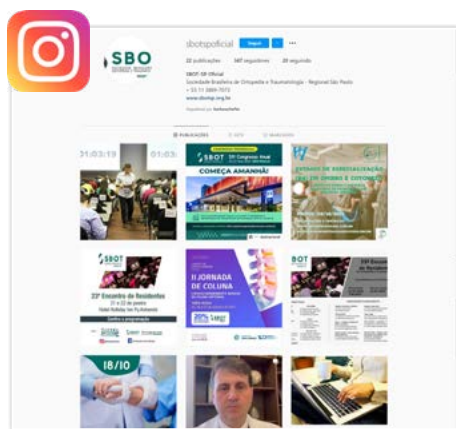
SBO

sbotspoficial Seguir

22 publicações 587 seguidores 20 seguindo

SBOT-SP Oficial
Sociedade Brasileira de Ortopedia e Traumatologia - Regional São Paulo
+ 55 11 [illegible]
www.sbotsp.org.br

PUBLICAÇÕES

31:03:19

01:03:

SBOT

COMEÇA AMANHÃ!

SBOT

23º Encontro de Residentes

II JORNADA DE COLUNA

18/10